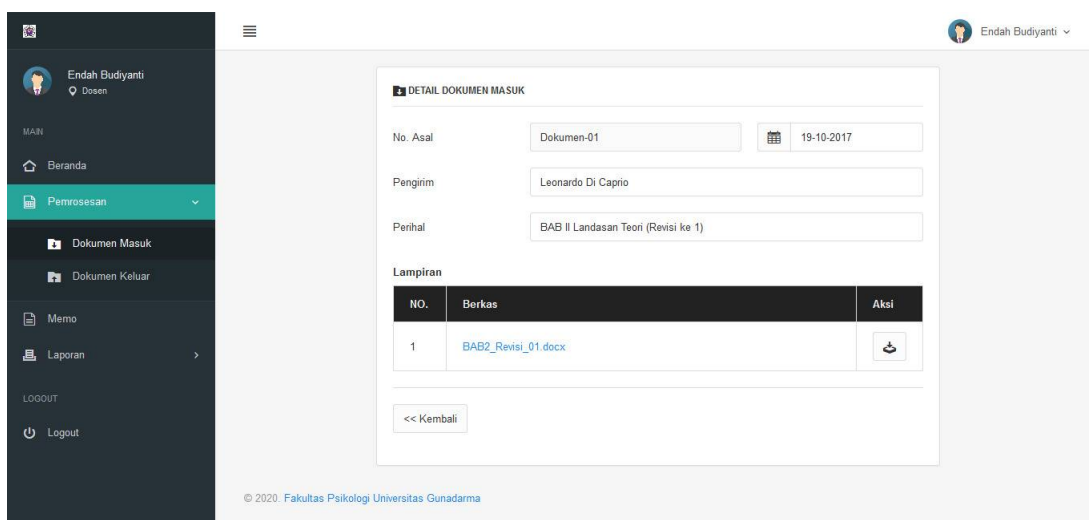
Endah Budiyanti

Endah Budiyanti
Dosen

MAIN

Beranda

Pemrosesan

Dokumen Masuk

Dokumen Keluar

Memo

Laporan

LOGOUT

Logout

DETAIL DOKUMEN MASUK

No. Asal Dokumen-01 19-10-2017

Pengirim Leonardo Di Caprio

Perihal BAB II Landasan Teori (Revisi ke 1)

Lampiran

| NO. | Berkas | Aksi |
|---|---|---|
| 1 | BAB2_Revisi_01.docx | |

<< Kembali

© 2020. Fakultas Psikologi Universitas Gunadarma